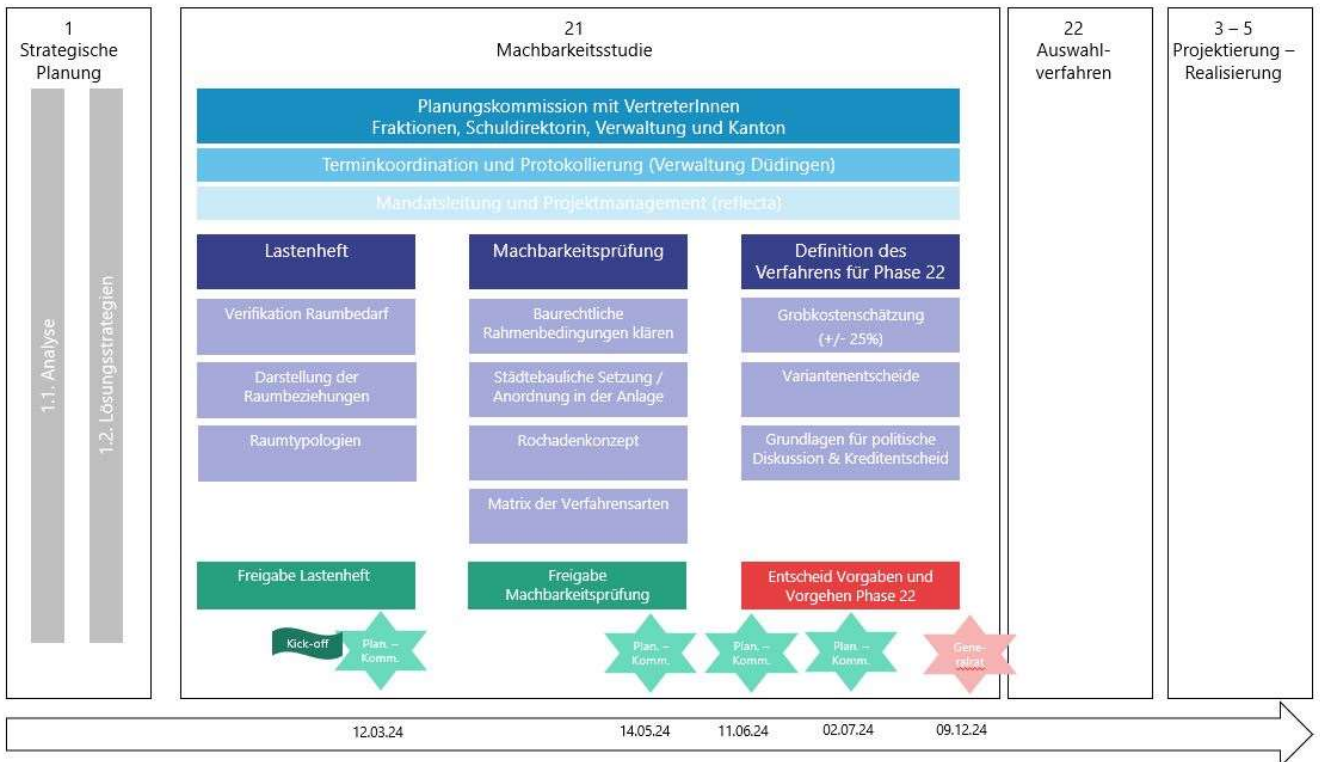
1
Strategische Planung

1.1. Analyse

1.2. Lösungsstrategien

21
Machbarkeitsstudie

Planungskommission mit VertreterInnen
Fraktionen, Schuldirektorin, Verwaltung und Kanton

Terminkoordination und Protokollierung (Verwaltung Düdingen)

Mandatsleitung und Projektmanagement (reflecta)

Lastenheft

Verifikation Raumbedarf

Darstellung der Raumbeziehungen

Raumtypologien

Freigabe Lastenheft

Machbarkeitsprüfung

Baurechtliche Rahmenbedingungen klären

Städtebauliche Setzung / Anordnung in der Anlage

Rochadenkonzept

Matrix der Verfahrensarten

Freigabe Machbarkeitsprüfung

Definition des Verfahrens für Phase 22

Grobkostenschätzung (+/- 25%)

Variantenentscheide

Grundlagen für politische Diskussion & Kreditentscheid

Entscheid Vorgaben und Vorgehen Phase 22

Kick-off

Plan. – Komm.

Plan. – Komm.

Plan. – Komm.

Plan. – Komm.

Generalrat

22
Auswahlverfahren

3 – 5
Projektierung – Realisierung

12.03.24

14.05.24

11.06.24

02.07.24

09.12.24